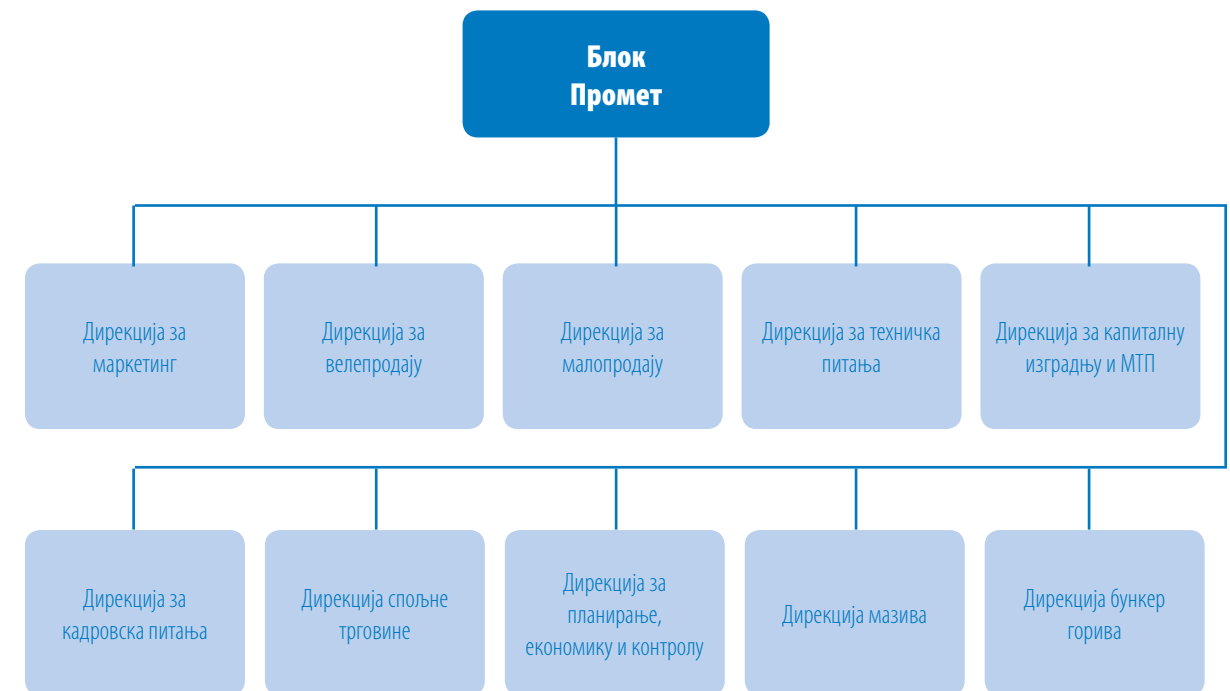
Блок
Промет

Дирекција за маркетинг

Дирекција за велепродају

Дирекција за малопродају

Дирекција за техничка питања

Дирекција за капиталну изградњу и МТП

Дирекција за кадровска питања

Дирекција спољне трговине

Дирекција за планирање, економику и контролу

Дирекција мазива

Дирекција бункер горива